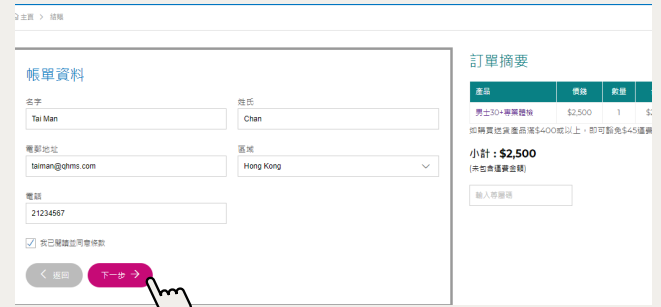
主頁 > 結賬

帳單資料

名字
Tai Man

姓氏
Chan

電郵地址
taiman@qhms.com

區域
Hong Kong

電話
21234567

我已閱讀並同意條款

返回

下一步

訂單摘要

| 產品 | 價錢 | 數量 | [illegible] |
|---|---|---|---|
| 男士30+專業體檢 | $2,500 | 1 | $2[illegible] |

如購買總貨產品滿$400或以上，即可豁免$45運費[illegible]

小計 : $2,500
(未包含運費金額)

輸入專屬碼